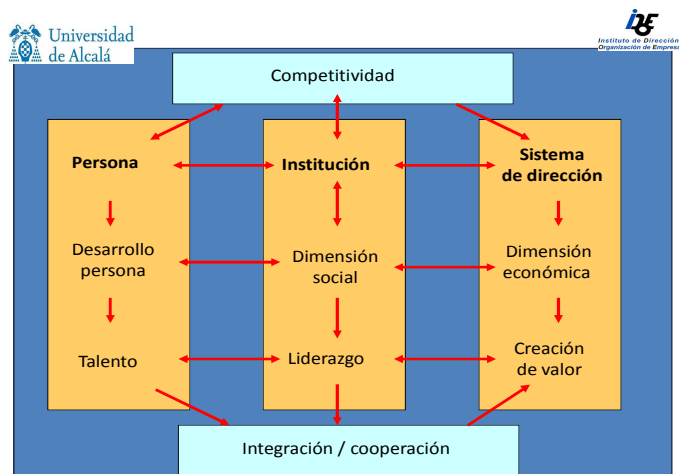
Universidad de Alcalá

IDOE
Instituto de Dirección
Organización de Empresa

Competitividad

Persona

Desarrollo persona

Talento

Institución

Dimensión social

Liderazgo

Sistema de dirección

Dimensión económica

Creación de valor

Integración / cooperación